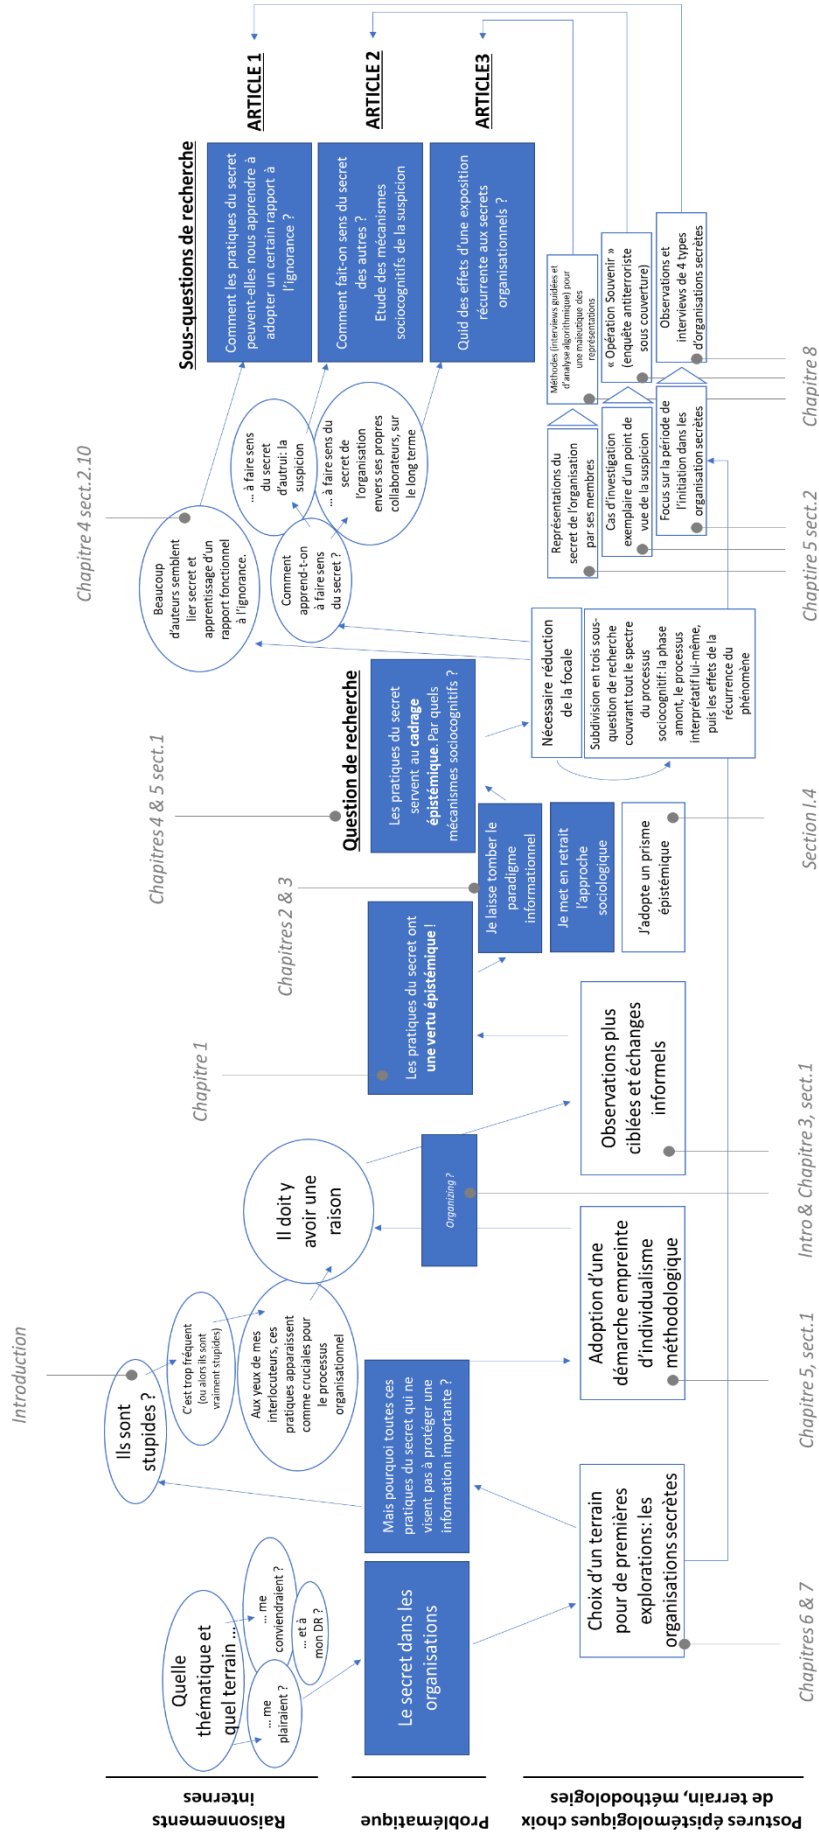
Raisonnements internes

Problématique

Postures épistémologiques choix de terrain, méthodologies

Quelle thématique et quel terrain …

… me plairaient ?

… me conviendraient ?

… et à mon DR ?

Le secret dans les organisations

Choix d'un terrain pour de premières explorations: les organisations secrètes

Chapitres 6 & 7

Ils sont stupides ?

Introduction

Mais pourquoi toutes ces pratiques du secret qui ne visent pas à protéger une information importante ?

C'est trop fréquent (ou alors ils sont vraiment stupides)

Aux yeux de mes interlocuteurs, ces pratiques apparaissent comme cruciales pour le processus organisationnel

Adoption d'une démarche empreinte d'individualisme méthodologique

Chapitre 5, sect.1

Il doit y avoir une raison

Organizing ?

Intro & Chapitre 3, sect.1

Observations plus ciblées et échanges informels

Chapitre 1

Les pratiques du secret ont une vertu épistémique !

Chapitres 2 & 3

Je laisse tomber le paradigme informationnel

Je met en retrait l'approche sociologique

J'adopte un prisme épistémique

Section I.4

Chapitres 4 & 5 sect.1

Question de recherche

Les pratiques du secret servent au cadrage épistémique. Par quels mécanismes sociocognitifs ?

Nécessaire réduction de la focale

Subdivision en trois sous-question de recherche couvrant tout le spectre du processus sociocognitif: la phase amont, le processus interprétatif lui-même, puis les effets de la récurrence du phénomène

Chapitre 4 sect.2.10

Beaucoup d'auteurs semblent lier secret et apprentissage d'un rapport fonctionnel à l'ignorance.

Comment apprend-t-on à faire sens du secret ?

… à faire sens du secret d'autrui: la suspicion

… à faire sens du secret de l'organisation envers ses propres collaborateurs, sur le long terme

Représentations du secret de l'organisation par ses membres

Cas d'investigation exemplaire d'un point de vue de la suspicion

Focus sur la période de l'initiation dans les organisations secrètes

Chapitre 5 sect.2

Méthodes (interviews guidées et d'analyse algorithmique) pour une maïeutique des représentations

« Opération Souvenir » (enquête antiterroriste sous couverture)

Observations et interviews de 4 types d'organisations secrètes

Chapitre 8

Sous-questions de recherche

Comment les pratiques du secret peuvent-elles nous apprendre à adopter un certain rapport à l'ignorance ?

Comment fait-on sens du secret des autres ? Etude des mécanismes sociocognitifs de la suspicion

Quid des effets d'une exposition récurrente aux secrets organisationnels ?

ARTICLE 1

ARTICLE 2

ARTICLE3